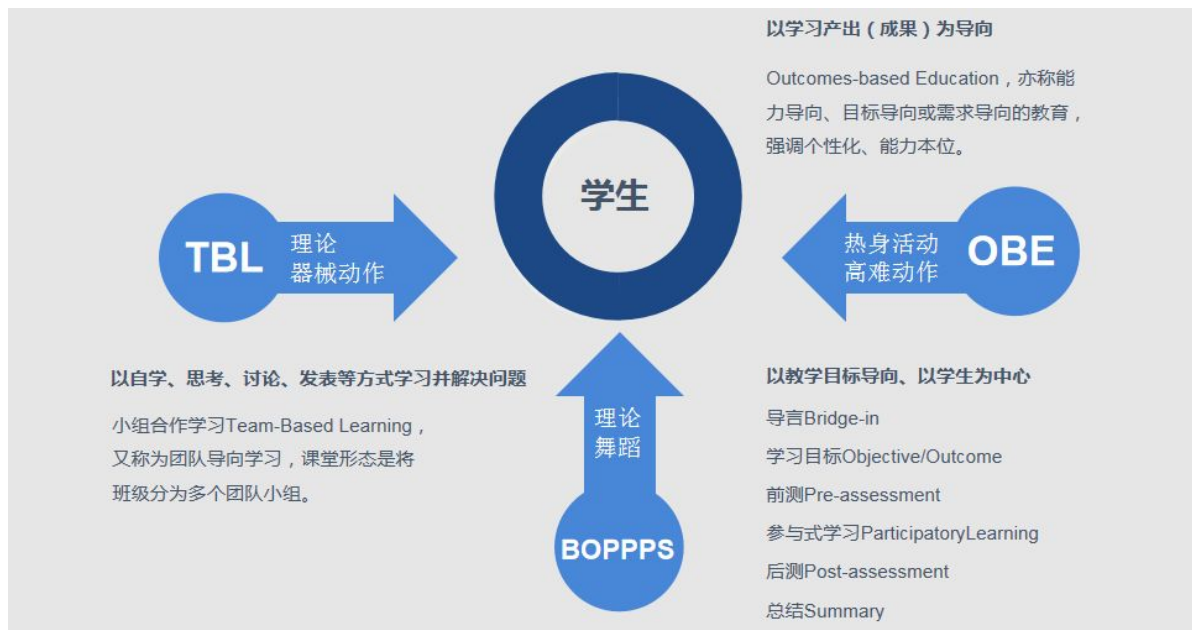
以学习产出（成果）为导向

Outcomes-based Education，亦称能力导向、目标导向或需求导向的教育，强调个性化、能力本位。

学生

TBL

理论
器械动作

热身活动
高难动作

OBE

以自学、思考、讨论、发表等方式学习并解决问题

小组合作学习Team-Based Learning，又称为团队导向学习，课堂形态是将班级分为多个团队小组。

理论
舞蹈

BOPPPS

以教学目标导向、以学生为中心

导言Bridge-in

学习目标Objective/Outcome

前测Pre-assessment

参与式学习ParticipatoryLearning

后测Post-assessment

总结Summary